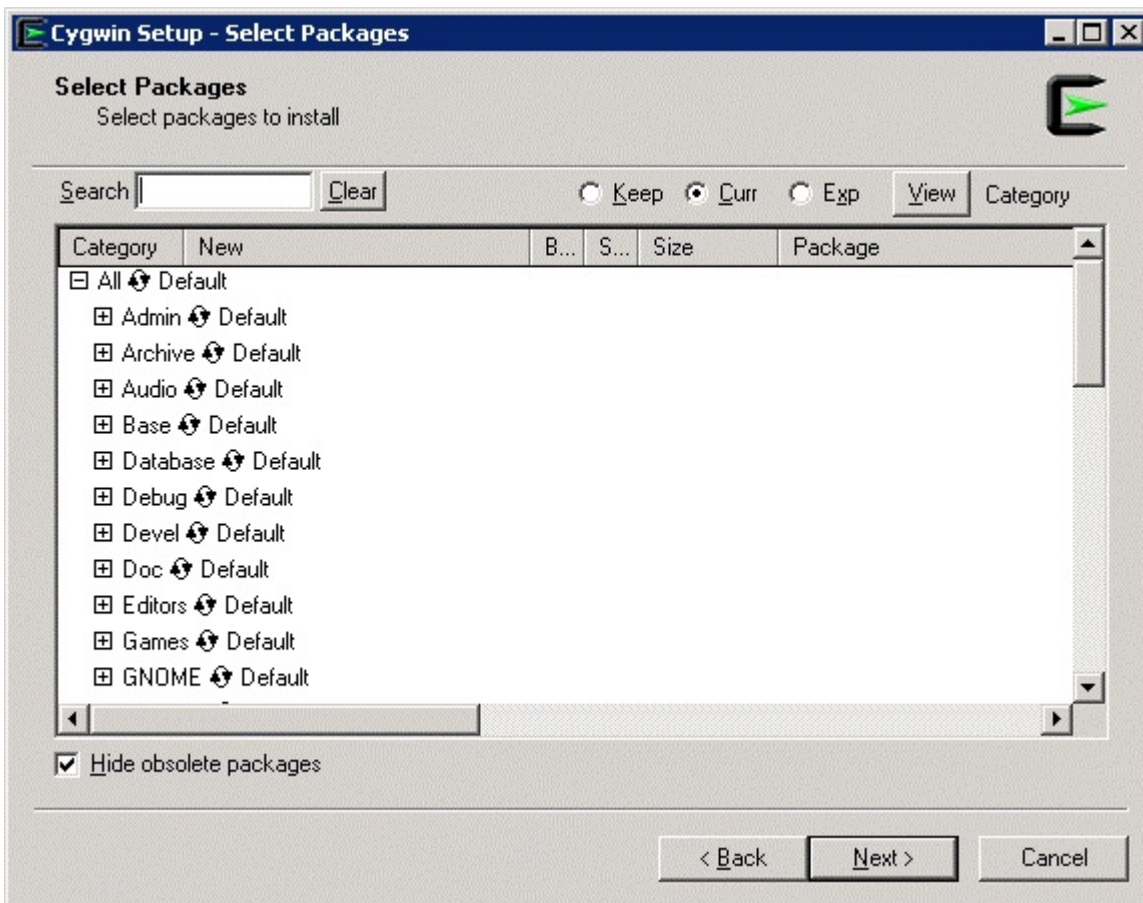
Cygwin Setup - Select Packages

Select Packages
Select packages to install

Search [ ] Clear
Keep Curr Exp View Category

| Category | New | B... | S... | Size | Package |
|---|---|---|---|---|---|

⊟ All Default
⊞ Admin Default
⊞ Archive Default
⊞ Audio Default
⊞ Base Default
⊞ Database Default
⊞ Debug Default
⊞ Devel Default
⊞ Doc Default
⊞ Editors Default
⊞ Games Default
⊞ GNOME Default

Hide obsolete packages

< Back Next > Cancel